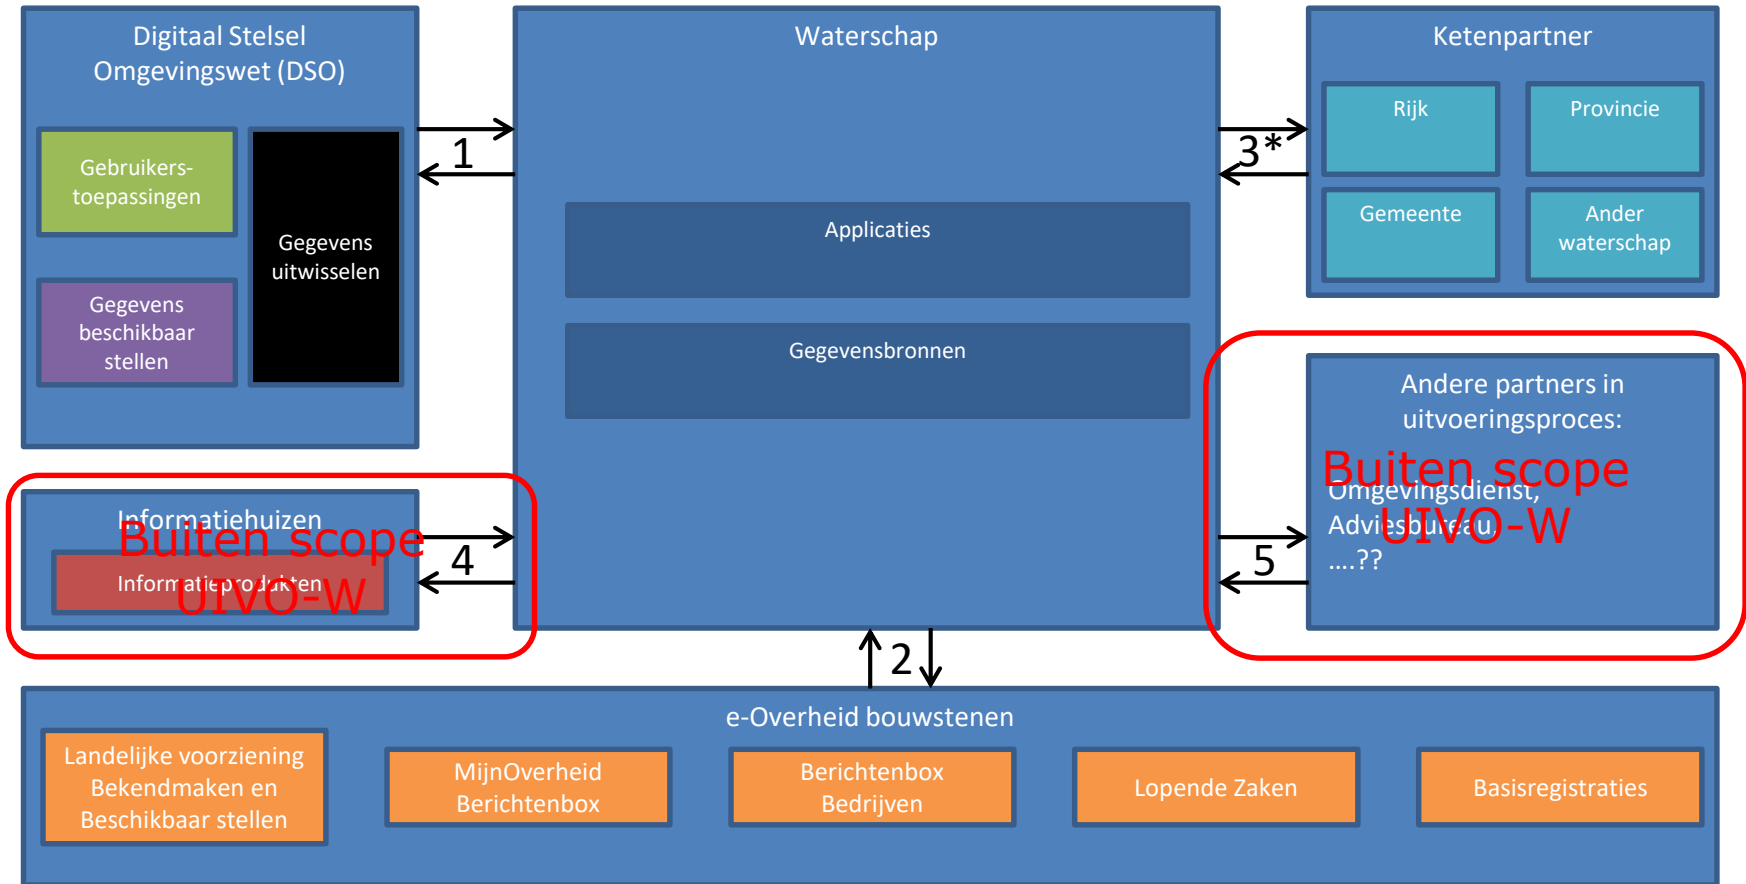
Digitaal Stelsel Omgevingswet (DSO)

Gebruikers-toepassingen

Gegevens uitwisselen

Gegevens beschikbaar stellen

1

Waterschap

Applicaties

Gegevensbronnen

3*

Ketenpartner

Rijk

Provincie

Gemeente

Ander waterschap

Andere partners in uitvoeringsproces:

Buiten scope UIVO-W

Omgevingsdienst, Adviesbureau, ….??

5

Informatiehuizen

Buiten scope UIVO-W

Informatieprodukten

4

2

e-Overheid bouwstenen

Landelijke voorziening Bekendmaken en Beschikbaar stellen

MijnOverheid Berichtenbox

Berichtenbox Bedrijven

Lopende Zaken

Basisregistraties